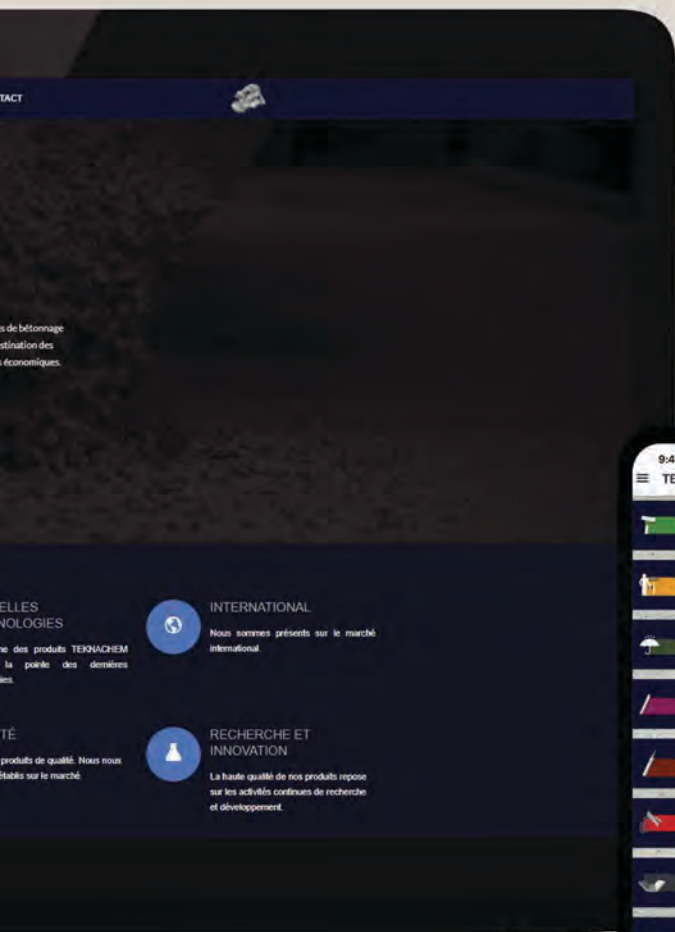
TACT

s de bétonnage
stination des
économiques.

ELLES
NOLOGIES

ne des produits TEKNACHEM
la pointe des dernières
ies.

INTERNATIONAL

Nous sommes présents sur le marché international.

TÉ

produits de qualité. Nous nous
établis sur le marché

RECHERCHE ET
INNOVATION

La haute qualité de nos produits repose sur les activités continues de recherche et développement.

9:4
TE